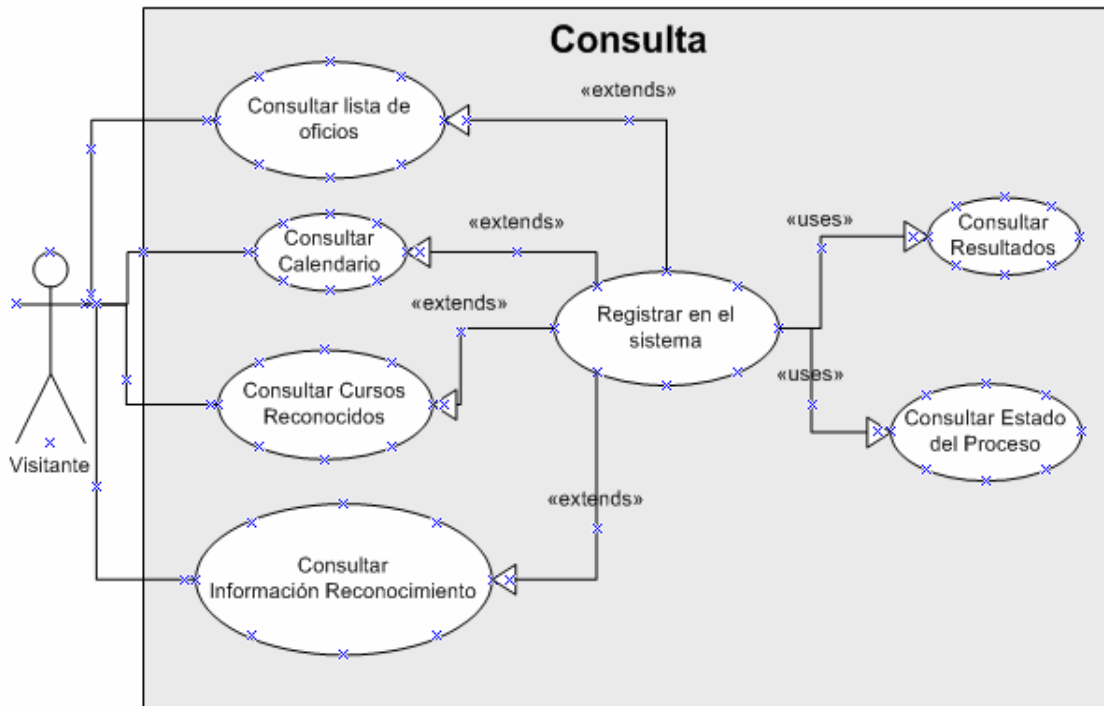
Consulta

Consultar lista de oficios

«extends»

Consultar Calendario

«extends»

«uses»

Consultar Resultados

Visitante

«extends»

Registrar en el sistema

Consultar Cursos Reconocidos

«uses»

Consultar Estado del Proceso

«extends»

Consultar Información Reconocimiento